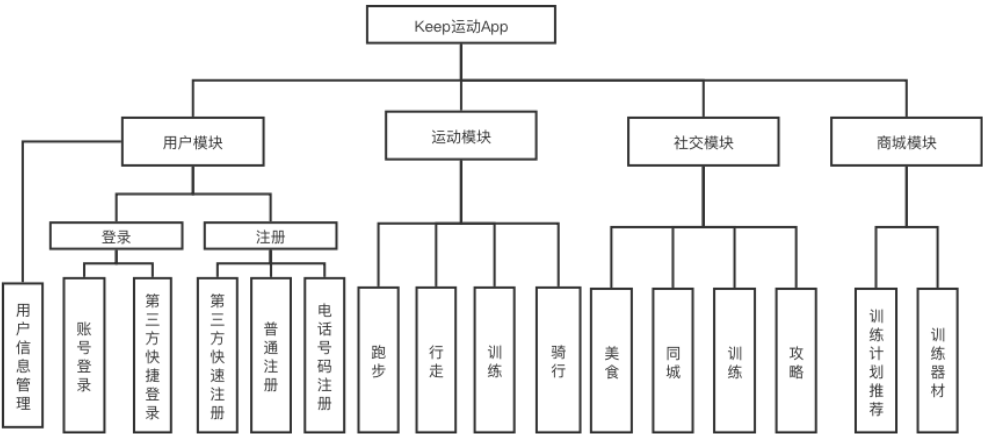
Keep运动App

用户模块

运动模块

社交模块

商城模块

用户信息管理

登录

账号登录

第三方快捷登录

注册

第三方快速注册

普通注册

电话号码注册

跑步

行走

训练

骑行

美食

同城

训练

攻略

训练计划推荐

训练器材